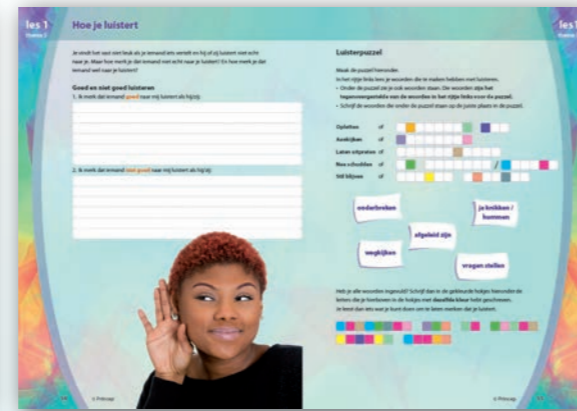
les 1

Hoe je luistert

Je vindt het vast niet leuk als je iemand iets vertelt en hij of zij luistert niet echt naar je. Maar hoe merk je dat iemand niet echt naar je luistert? En hoe merk je dat iemand wel naar je luistert?

Goed en niet goed luisteren

1. Je merkt dat iemand goed naar mij luistert als hij/zij:

2. Je merkt dat iemand niet goed naar mij luistert als hij/zij:

Luisterpuzzel

Maak de puzzel hieronder.
In het rijtje links lees je woorden die te maken hebben met luisteren.
• Onder de puzzel zie je ook woorden staan. De woorden zijn het tegenovergestelde van de woorden in het rijtje links voor de puzzel.
• Schrijf de woorden die onder de puzzel staan op de juiste plaats in de puzzel.

Opletten of
Aankijken of
Laten uitpraten of
Nee schudden of
Stil blijven of

onderbreken
ja knikken / hummen
afgeleid zijn
wegkijken
vragen stellen

Heb je alle woorden ingevuld? Schrijf dan in de gekleurde hokjes hieronder de letters die je hierboven in de hokjes met dezelfde kleur hebt geschreven. Je leest dan iets wat je kunt doen om te laten merken dat je luistert.